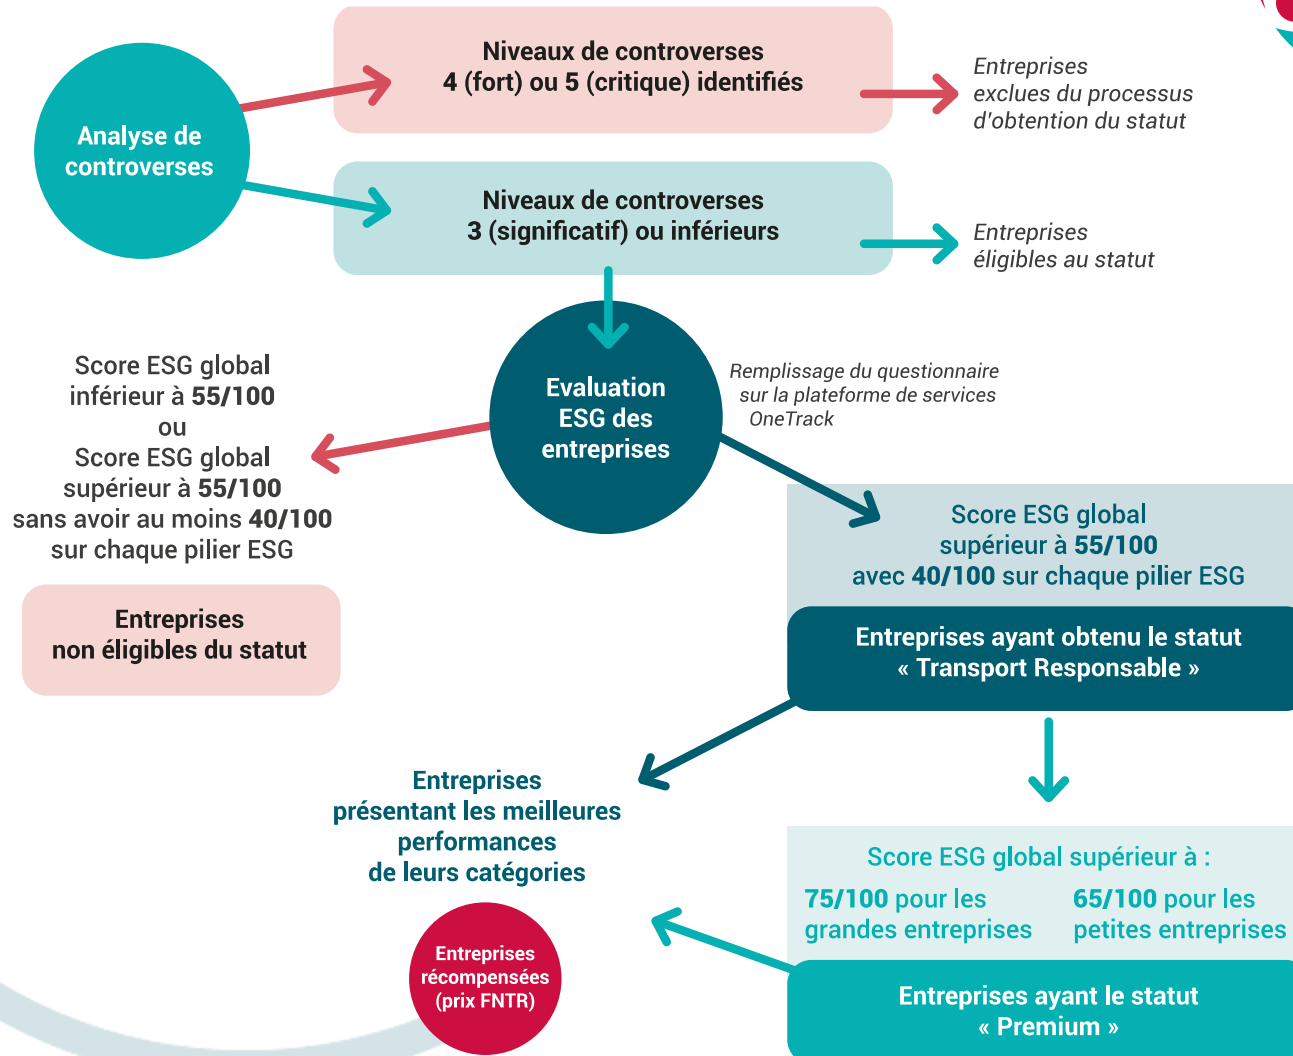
Analyse de controverses

Niveaux de controverses
4 (fort) ou 5 (critique) identifiés

Entreprises exclues du processus d'obtention du statut

Niveaux de controverses
3 (significatif) ou inférieurs

Entreprises éligibles au statut

Evaluation ESG des entreprises

Remplissage du questionnaire sur la plateforme de services OneTrack

Score ESG global inférieur à **55/100**
ou
Score ESG global supérieur à **55/100** sans avoir au moins **40/100** sur chaque pilier ESG

Entreprises non éligibles du statut

Score ESG global supérieur à **55/100** avec **40/100** sur chaque pilier ESG

Entreprises ayant obtenu le statut « Transport Responsable »

Entreprises présentant les meilleures performances de leurs catégories

Entreprises récompensées (prix FNTR)

Score ESG global supérieur à :

**75/100** pour les grandes entreprises

**65/100** pour les petites entreprises

Entreprises ayant le statut « Premium »